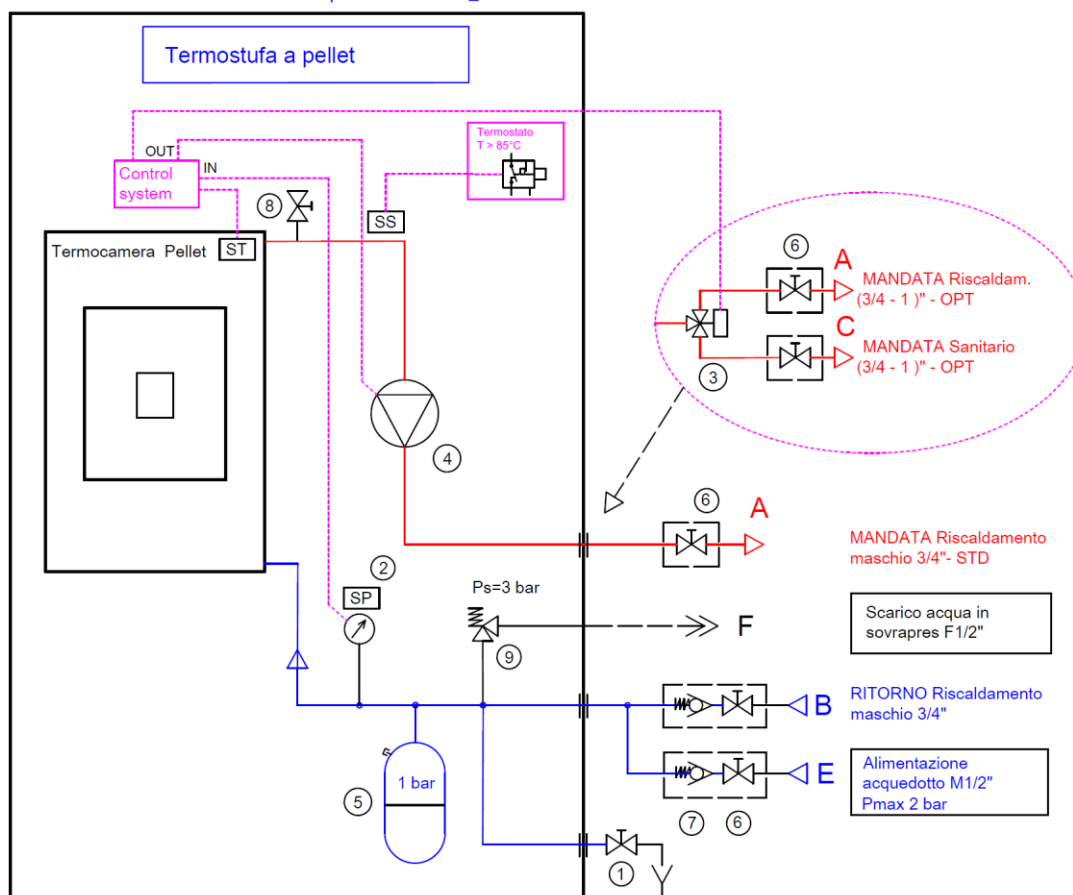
Termostufa a pellet

Termostato
T > 85°C

OUT
IN
Control system

8

SS

Termocamera Pellet
ST

6
A
MANDATA Riscaldam.
(3/4 - 1 )" - OPT
C
MANDATA Sanitario
(3/4 - 1 )" - OPT
3

4

6
A
MANDATA Riscaldamento
maschio 3/4"- STD

2
SP

Ps=3 bar

F

Scarico acqua in
sovrapres F1/2"

9

B
RITORNO Riscaldamento
maschio 3/4"

E
Alimentazione
acquedotto M1/2"
Pmax 2 bar

1 bar
5

7
6

1